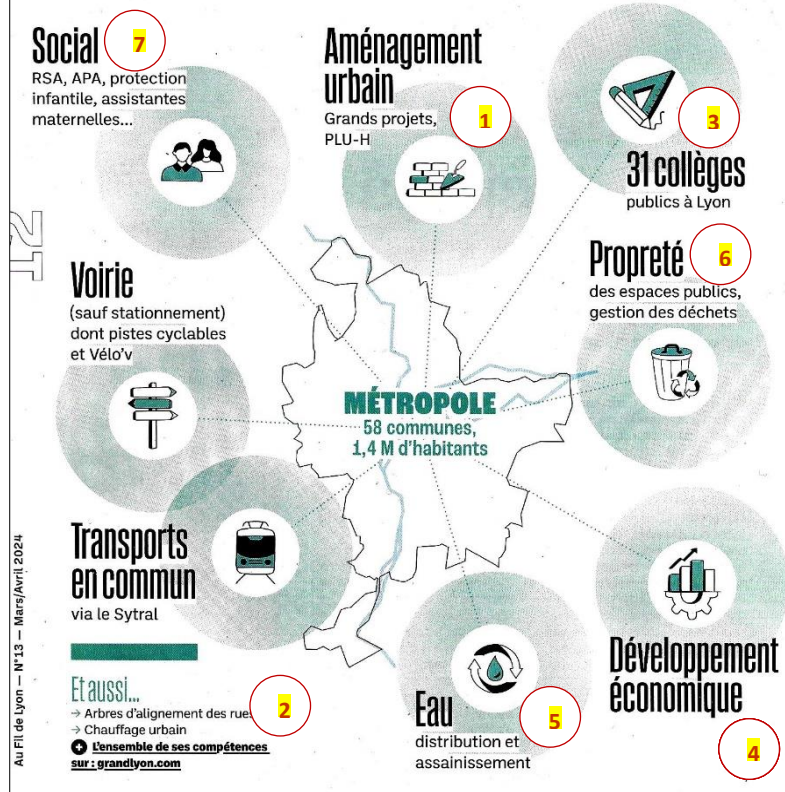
Social 7
RSA, APA, protection infantile, assistantes maternelles...

Aménagement urbain
Grands projets, PLU-H 1

3
31 collèges
publics à Lyon

12

Voirie
(sauf stationnement) dont pistes cyclables et Vélo'v

Propreté 6
des espaces publics, gestion des déchets

MÉTROPOLE
58 communes, 1,4 M d'habitants

Transports en commun
via le Sytral

Et aussi...
→ Arbres d'alignement des rues 2
→ Chauffage urbain
L'ensemble de ses compétences sur : grandlyon.com

Eau 5
distribution et assainissement

Développement économique
4

Au Fil de Lyon — N° 13 — Mars/Avril 2024